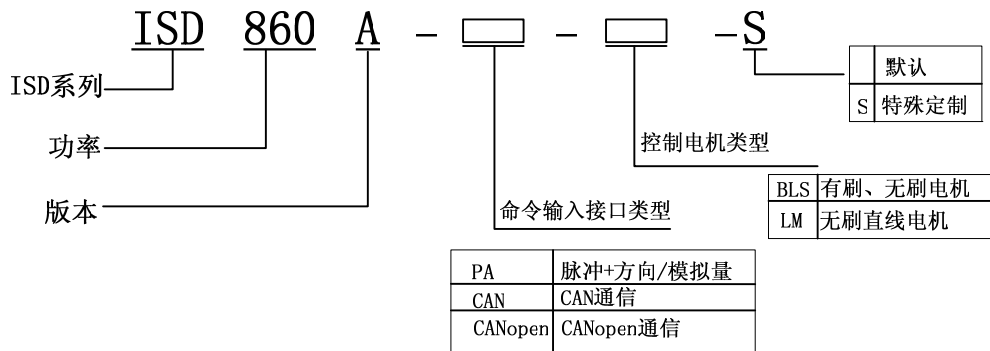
ISD 860 A - ☐ - ☐ -S

ISD系列

功率

版本

| | 默认 |
|---|---|
| S | 特殊定制 |

控制电机类型

| BLS | 有刷、无刷电机 |
|---|---|
| LM | 无刷直线电机 |

命令输入接口类型

| PA | 脉冲+方向/模拟量 |
|---|---|
| CAN | CAN通信 |
| CANopen | CANopen通信 |